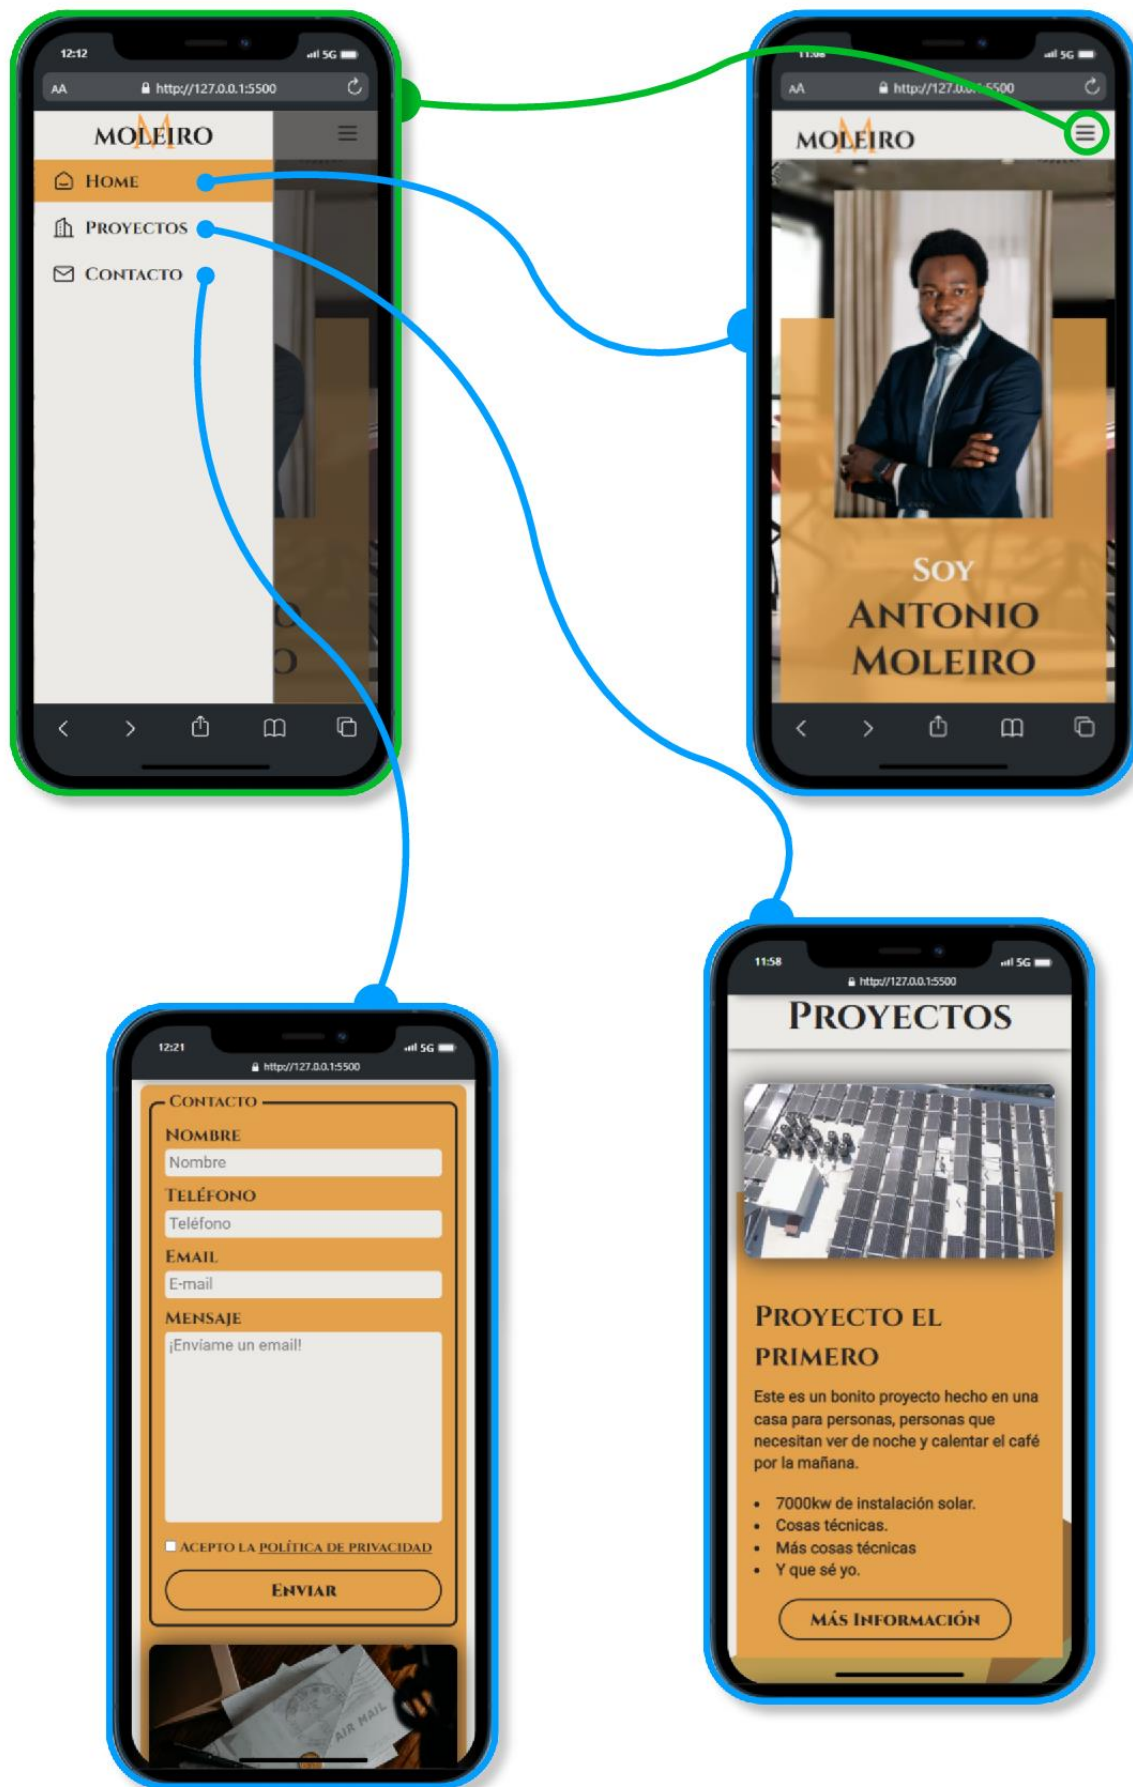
12:12
5G
AA
http://127.0.0.1:5500

MOLEIRO

HOME
PROYECTOS
CONTACTO

11:58
5G
AA
http://127.0.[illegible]:5500

MOLEIRO

SOY
ANTONIO
MOLEIRO

12:21
5G
http://127.0.0.1:5500

CONTACTO
NOMBRE
Nombre
TELÉFONO
Teléfono
EMAIL
E-mail
MENSAJE
¡Envíame un email!

ACEPTO LA POLÍTICA DE PRIVACIDAD
ENVIAR

AIR MAIL

11:58
5G
http://127.0.0.1:5500

PROYECTOS

PROYECTO EL PRIMERO

Este es un bonito proyecto hecho en una casa para personas, personas que necesitan ver de noche y calentar el café por la mañana.

- 7000kw de instalación solar.
- Cosas técnicas.
- Más cosas técnicas
- Y que sé yo.

MÁS INFORMACIÓN